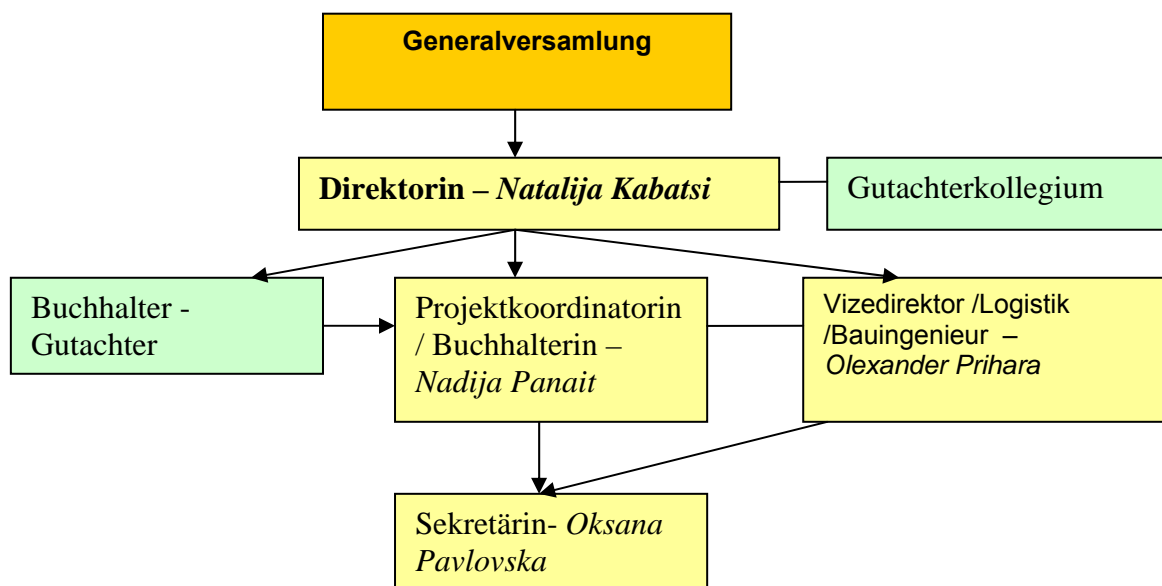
Generalversammlung

Direktorin – *Natalija Kabatsi*

Gutachterkollegium

Buchhalter - Gutachter

Projektkoordinatorin / Buchhalterin – *Nadija Panait*

Vizedirektor /Logistik /Bauingenieur – *Olexander Prihara*

Sekretärin- *Oksana Pavlovska*